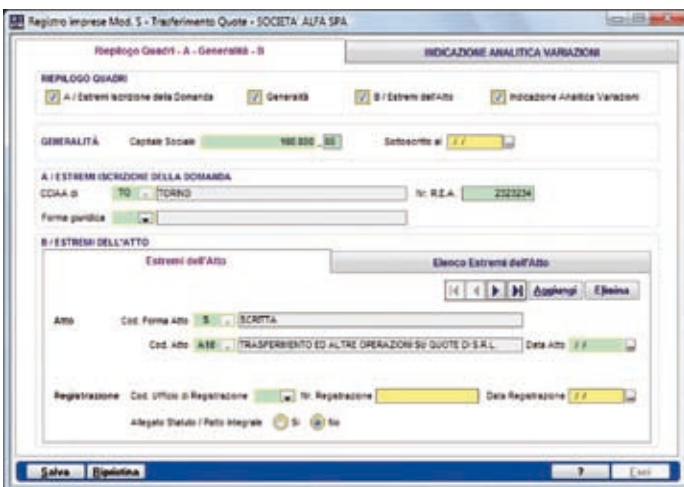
Registro imprese Mod. S - Trasferimento Quote - SOCIETA' ALFA SPA

Riepilogo Quadri - A - Generalità - B

INDICAZIONE ANALITICA VARIAZIONI

RIEPILOGO QUADRI

A / Estremi Iscrizione della Domanda

Generalità

B / Estremi dell'Atto

Indicazione Analitica Variazioni

GENERALITÀ

Capitale Sociale

100.000 , 00

Sottoscritto al

/ /

A / ESTREMI ISCRIZIONE DELLA DOMANDA

CCIAA di

TO

TORINO

Nr. R.E.A.

2323234

Forma giuridica

B / ESTREMI DELL'ATTO

Estremi dell'Atto

Elenco Estremi dell'Atto

Aggiungi

Elimina

Atto

Cod. Forma Atto

S

SCRITTA

Cod. Atto

A16

TRASFERIMENTO ED ALTRE OPERAZIONI SU QUOTE DI S.R.L.

Data Atto

/ /

Registrazione

Cod. Ufficio di Registrazione

Nr. Registrazione

Data Registrazione

/ /

Allegato Statuto / Patto Integrale

Si

No

Salva

Ripristina

?

Esci